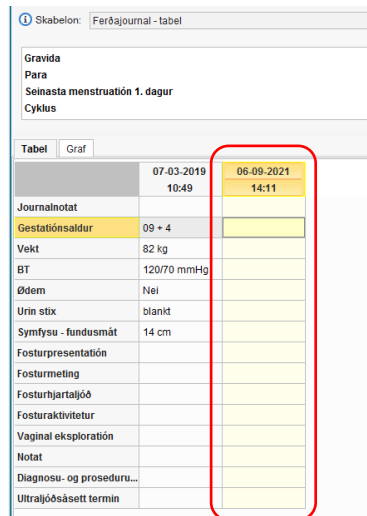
Skabelon: Ferðajournal - tabel

Gravida
Para
Seinasta menstruatión 1. dagur
Cyklus

Tabel | Graf

| | 07-03-2019 10:49 | 06-09-2021 14:11 |
|---|---|---|
| Journalnotat | | |
| Gestatiónsaldur | 09 + 4 | |
| Vekt | 82 kg | |
| BT | 120/70 mmHg | |
| Ødem | Nei | |
| Urin stix | blankt | |
| Symfysu - fundusmát | 14 cm | |
| Fosturpresentatión | | |
| Fosturmeting | | |
| Fosturhjartaljóð | | |
| Fosturaktivitetur | | |
| Vaginal eksploratión | | |
| Notat | | |
| Diagnosu- og proseduru... | | |
| Ultraljóðsásett termin | | |